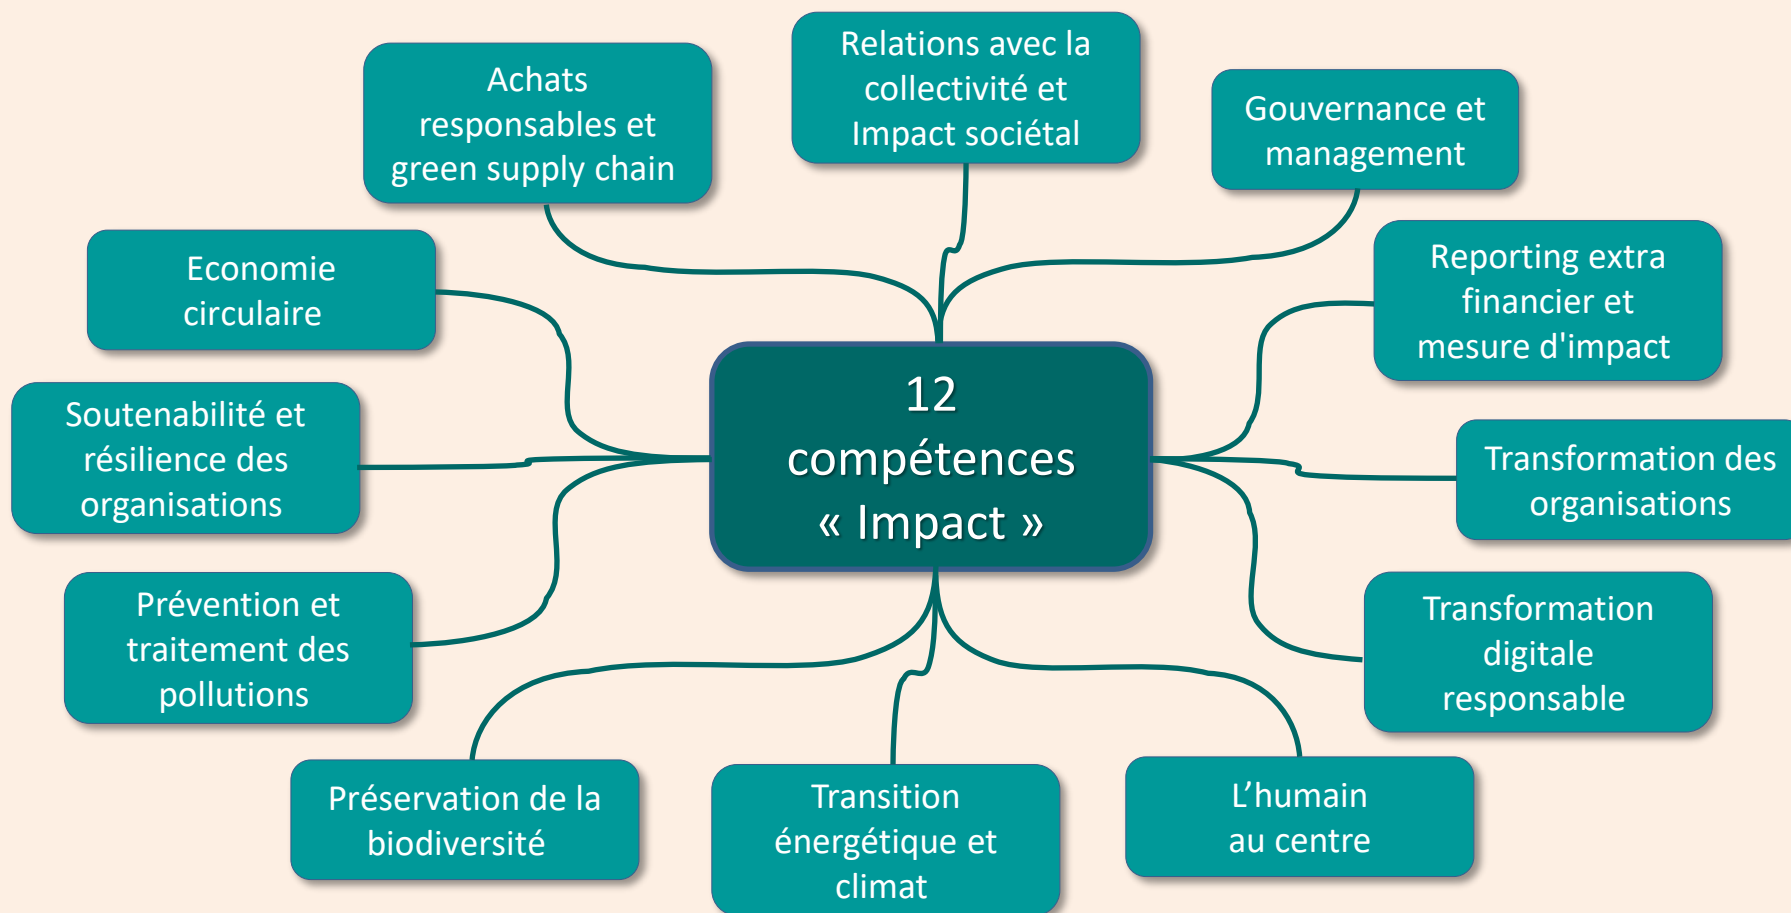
12 compétences « Impact »

Achats responsables et green supply chain

Relations avec la collectivité et Impact sociétal

Gouvernance et management

Economie circulaire

Reporting extra financier et mesure d'impact

Soutenabilité et résilience des organisations

Transformation des organisations

Prévention et traitement des pollutions

Transformation digitale responsable

Préservation de la biodiversité

Transition énergétique et climat

L'humain au centre